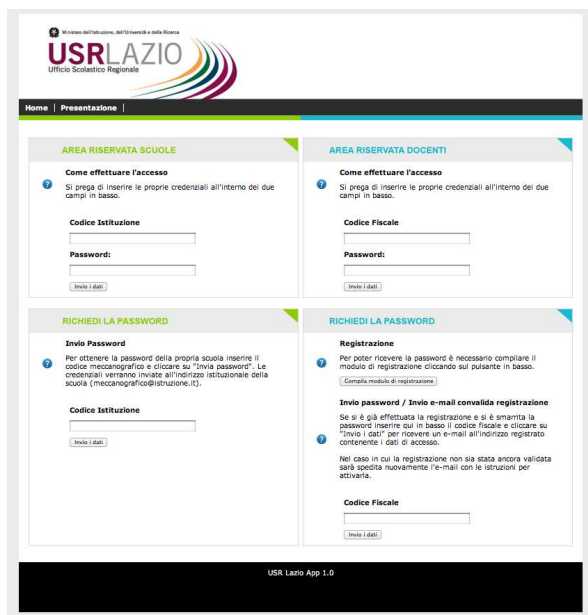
Ministero dell'Istruzione, dell'Università e della Ricerca

USRLAZIO
Ufficio Scolastico Regionale

Home | Presentazione |

AREA RISERVATA SCUOLE

Come effettuare l'accesso

Si prega di inserire le proprie credenziali all'interno dei due campi in basso.

Codice Istituzione

Password:

Invio i dati

AREA RISERVATA DOCENTI

Come effettuare l'accesso

Si prega di inserire le proprie credenziali all'interno dei due campi in basso.

Codice Fiscale

Password:

Invio i dati

RICHIEDI LA PASSWORD

Invio Password

Per ottenere la password della propria scuola inserire il codice meccanografico e cliccare su "Invia password". Le credenziali verranno inviate all'indirizzo istituzionale della scuola (meccanografico@istruzione.it).

Codice Istituzione

Invio i dati

RICHIEDI LA PASSWORD

Registrazione

Per poter ricevere la password è necessario compilare il modulo di registrazione cliccando sul pulsante in basso.

Compila modulo di registrazione

Invio password / Invio e-mail convalida registrazione

Se si è già effettuata la registrazione e si è smarrita la password inserire qui in basso il codice fiscale e cliccare su "Invio i dati" per ricevere un e-mail all'indirizzo registrato contenente i dati di accesso.

Nel caso in cui la registrazione non sia stata ancora validata sarà spedita nuovamente l'e-mail con le istruzioni per attivarla.

Codice Fiscale

Invio i dati

USR Lazio App 1.0